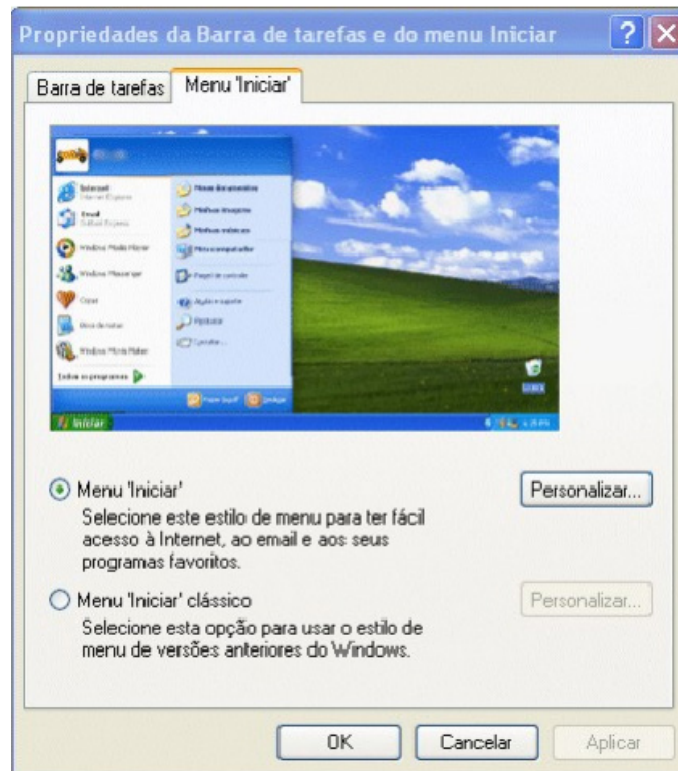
Propriedades da Barra de tarefas e do menu Iniciar

Barra de tarefas
Menu 'Iniciar'

Iniciar

Menu 'Iniciar'
Selecione este estilo de menu para ter fácil acesso à Internet, ao email e aos seus programas favoritos.

Personalizar...

Menu 'Iniciar' clássico
Selecione esta opção para usar o estilo de menu de versões anteriores do Windows.

Personalizar...

OK
Cancelar
Aplicar